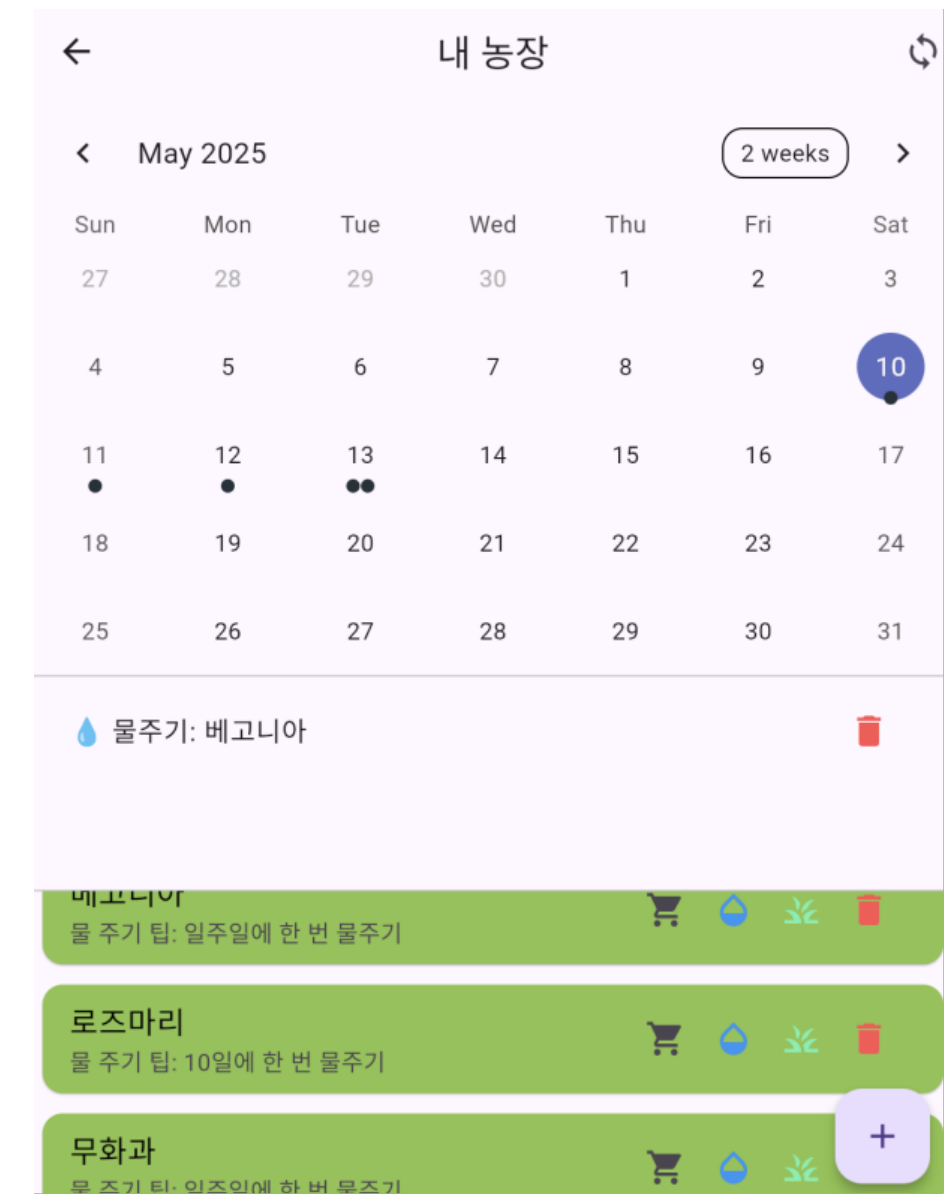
내 농장

May 2025

2 weeks

| Sun | Mon | Tue | Wed | Thu | Fri | Sat |
|---|---|---|---|---|---|---|
| 27 | 28 | 29 | 30 | 1 | 2 | 3 |
| 4 | 5 | 6 | 7 | 8 | 9 | 10 |
| 11 | 12 | 13 | 14 | 15 | 16 | 17 |
| 18 | 19 | 20 | 21 | 22 | 23 | 24 |
| 25 | 26 | 27 | 28 | 29 | 30 | 31 |

💧 물주기: 베고니아

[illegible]
물 주기 팁: 일주일에 한 번 물주기

로즈마리
물 주기 팁: 10일에 한 번 물주기

무화과
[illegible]

+